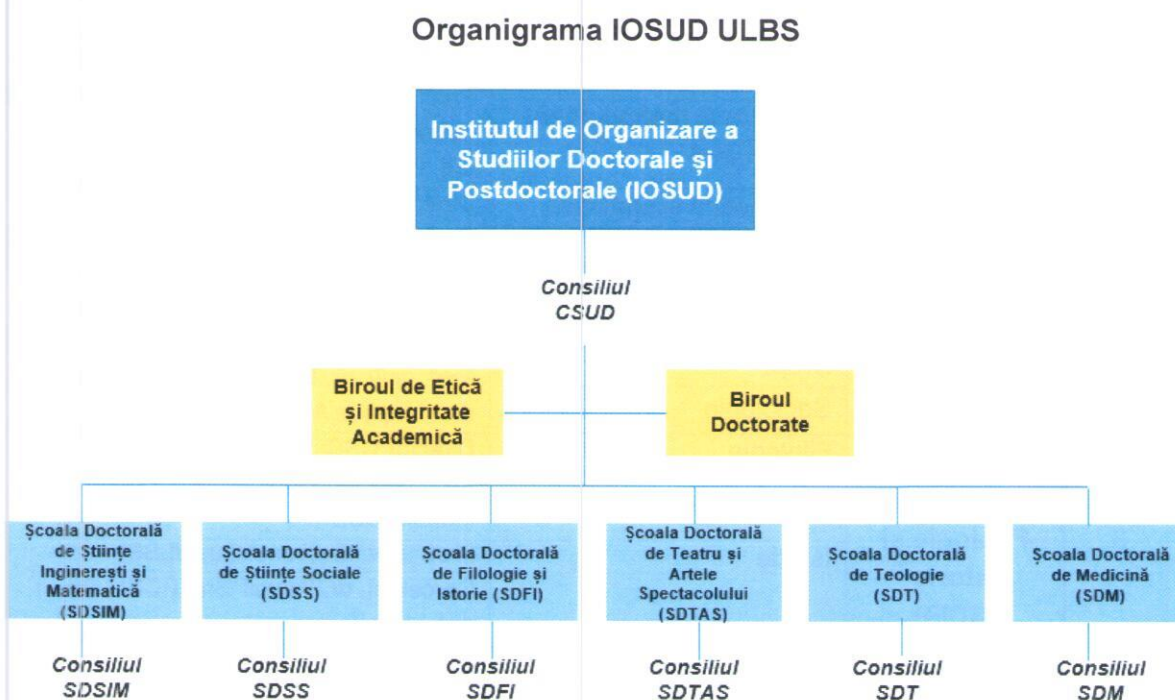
Organigrama IOSUD ULBS

Institutul de Organizare a Studiilor Doctorale și Postdoctorale (IOSUD)

Consiliul CSUD

Biroul de Etică și Integritate Academică

Biroul Doctorate

Școala Doctorală de Științe Inginerești și Matematică (SDSIM)

Școala Doctorală de Științe Sociale (SDSS)

Școala Doctorală de Filologie și Istorie (SDFI)

Școala Doctorală de Teatru și Artele Spectacolului (SDTAS)

Școala Doctorală de Teologie (SDT)

Școala Doctorală de Medicină (SDM)

Consiliul SDSIM

Consiliul SDSS

Consiliul SDFI

Consiliul SDTAS

Consiliul SDT

Consiliul SDM